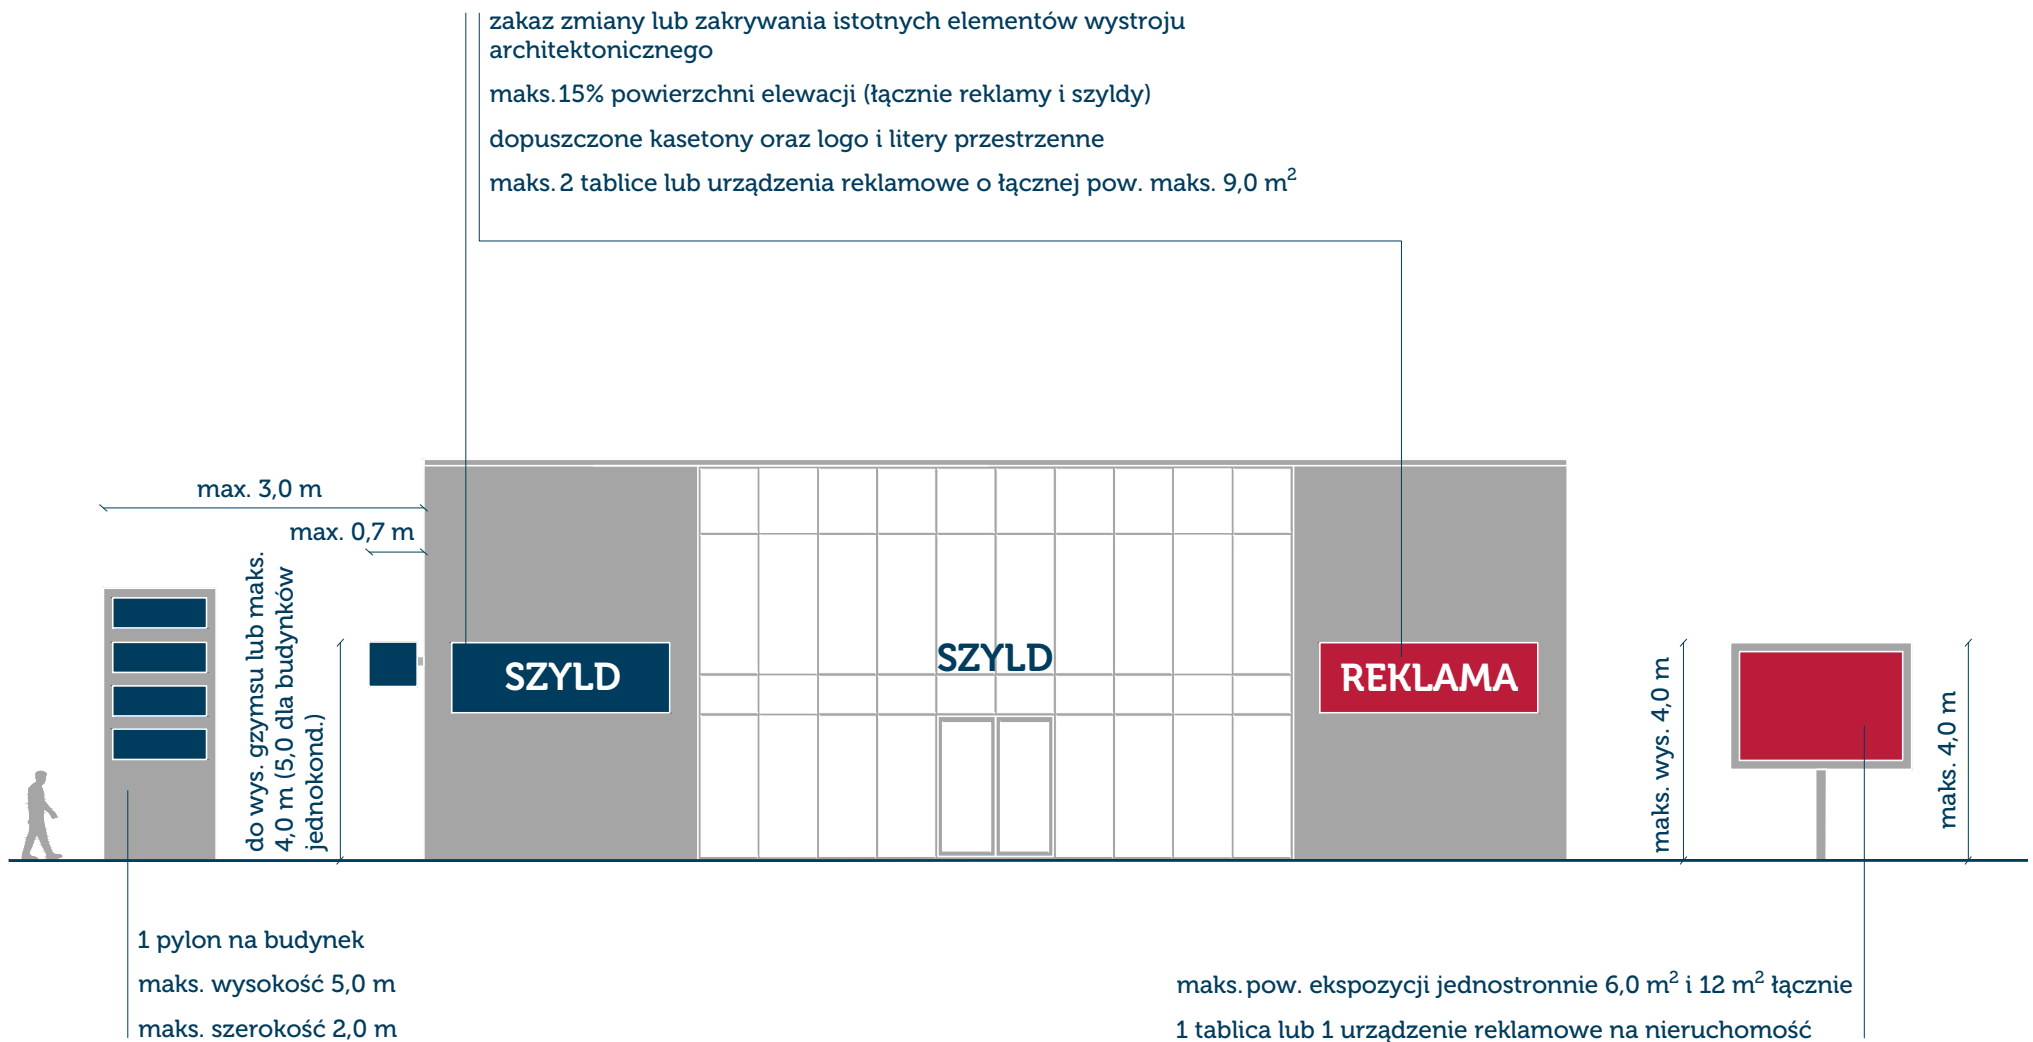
zakaz zmiany lub zakrywania istotnych elementów wystroju architektonicznego

maks.15% powierzchni elewacji (łącznie reklamy i szyldy)

dopuszczone kasetony oraz logo i litery przestrzenne

maks. 2 tablice lub urządzenia reklamowe o łącznej pow. maks. 9,0 m$^2$

max. 3,0 m

max. 0,7 m

do wys. gzymsu lub maks. 4,0 m (5,0 dla budynków jednokond.)

SZYLD

SZYLD

REKLAMA

maks. wys. 4,0 m

maks. 4,0 m

1 pylon na budynek

maks. wysokość 5,0 m

maks. szerokość 2,0 m

maks. pow. ekspozycji jednostronnie 6,0 m$^2$ i 12 m$^2$ łącznie

1 tablica lub 1 urządzenie reklamowe na nieruchomość